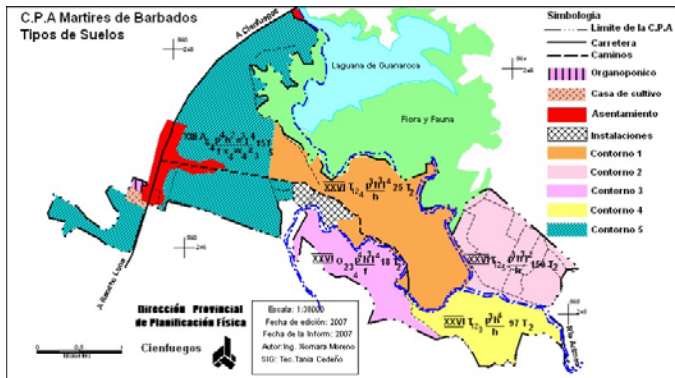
C.P.A Martires de Barbados
Tipos de Suelos

Simbologia
Limite de la C.P.A
Carretera
Caminos
Organoponico
Casa de cultivo
Asentamiento
Instalaciones
Contorno 1
Contorno 2
Contorno 3
Contorno 4
Contorno 5

A Cienfuegos
Laguana de Guanaroca
Flora y Fauna
A Ramiro Lope
XXVI
XXVI
XXVI
XXVI
XIII
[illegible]

Dirección Provincial de Planificación Física
Cienfuegos

Escala: 1:38000
Fecha de edición: 2007
Fecha de la Inform: 2007
Autor: Ing. Xiomara Moreno
SIG: Tec. Tania Cedeño